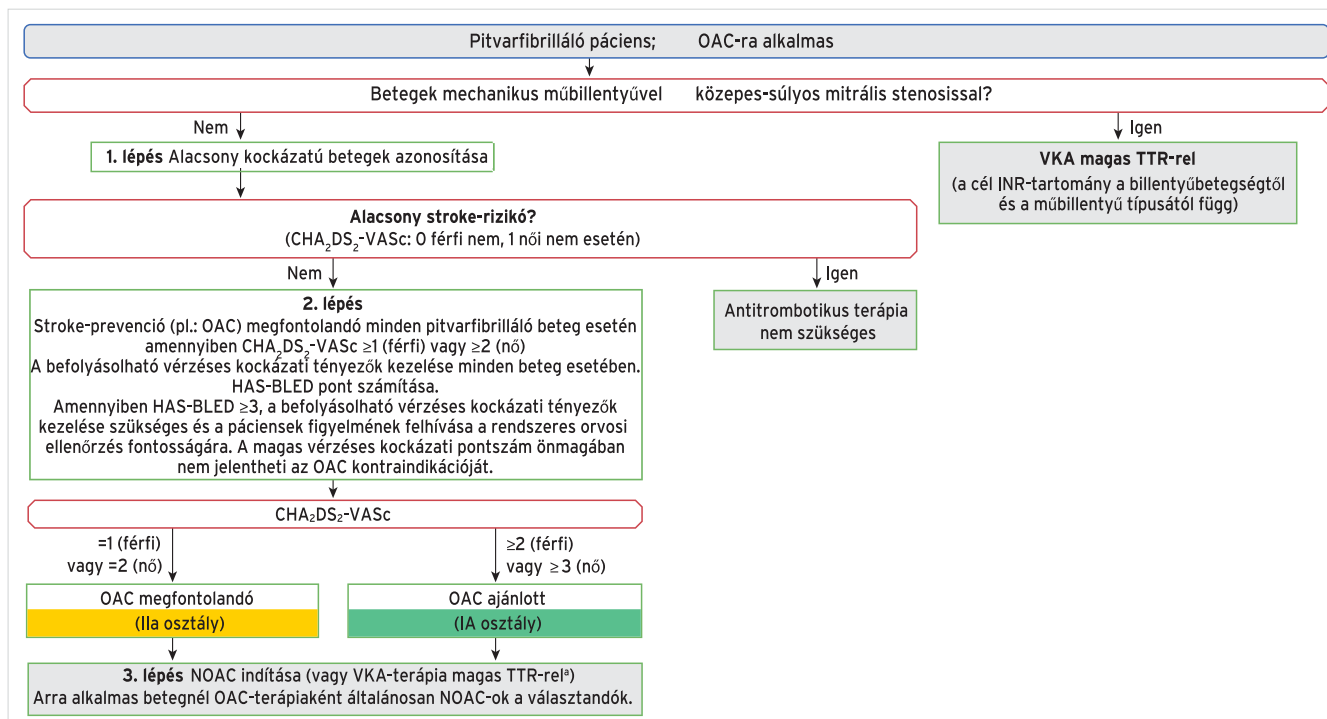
Pitvarfibrilláló páciens; OAC-ra alkalmas

Betegek mechanikus műbillentyűvel közepes-súlyos mitrális stenosissal?

Nem

Igen

VKA magas TTR-rel
(a cél INR-tartomány a billentyűbetegségtől és a műbillentyű típusától függ)

1. lépés Alacsony kockázatú betegek azonosítása

Alacsony stroke-rizikó?
($CHA_2DS_2$-VASc: 0 férfi nem, 1 női nem esetén)

Nem

Igen

Antitrombotikus terápia nem szükséges

2. lépés
Stroke-prevenció (pl.: OAC) megfontolandó minden pitvarfibrilláló beteg esetén amennyiben $CHA_2DS_2$-VASc ≥1 (férfi) vagy ≥2 (nő)
A befolyásolható vérzéses kockázati tényezők kezelése minden beteg esetében.
HAS-BLED pont számítása.
Amennyiben HAS-BLED ≥3, a befolyásolható vérzéses kockázati tényezők kezelése szükséges és a páciensek figyelmének felhívása a rendszeres orvosi ellenőrzés fontosságára. A magas vérzéses kockázati pontszám önmagában nem jelentheti az OAC kontraindikációját.

$CHA_2DS_2$-VASc

=1 (férfi) vagy =2 (nő)

≥2 (férfi) vagy ≥3 (nő)

OAC megfontolandó
(IIa osztály)

OAC ajánlott
(IA osztály)

3. lépés NOAC indítása (vagy VKA-terápia magas TTR-rel$^a$)
Arra alkalmas betegnél OAC-terápiaként általánosan NOAC-ok a választandók.